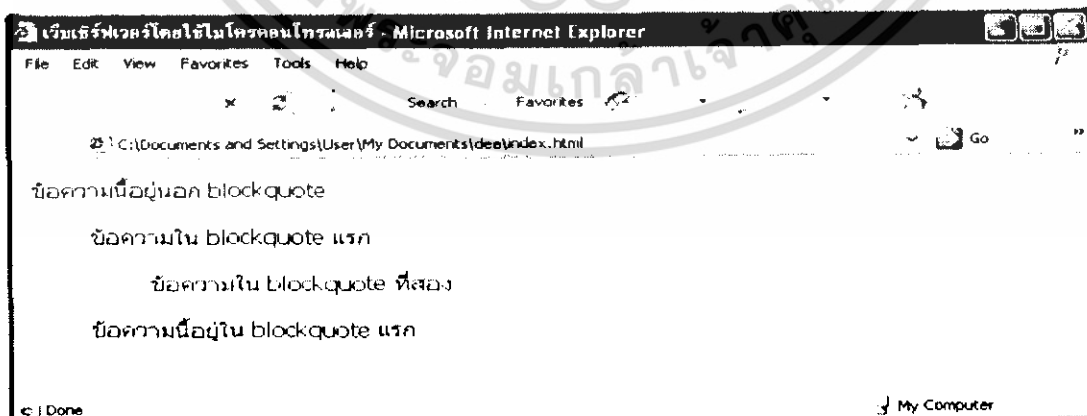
เว็บเซิร์ฟเวอร์โดยใช้ไมโครคอนโทรลเลอร์ - Microsoft Internet Explorer

File Edit View Favorites Tools Help

Search Favorites

C:\Documents and Settings\User\My Documents\dea\index.html

Go

ข้อความนี้อยู่นอก blockquote

ข้อความใน blockquote แรก

ข้อความใน blockquote ที่สอง

ข้อความนี้อยู่ใน blockquote แรก

Done

My Computer